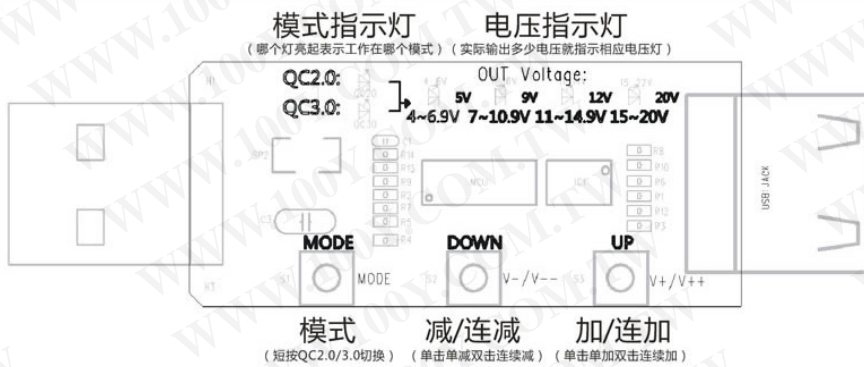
模式指示灯
（哪个灯亮起表示工作在哪个模式）

电压指示灯
（实际输出多少电压就指相应电压灯）

QC2.0:
QC3.0:

OUT Voltage:

5V 9V 12V 20V
4~6.9V 7~10.9V 11~14.9V 15~20V

MCU
IC1
USB JACK

MODE
DOWN
UP

MODE
V-/V--
V+/V++

模式
（短按QC2.0/3.0切换）

减/连减
（单击单减双击连续减）

加/连加
（单击单加双击连续加）

WWW.100Y.COM.TW